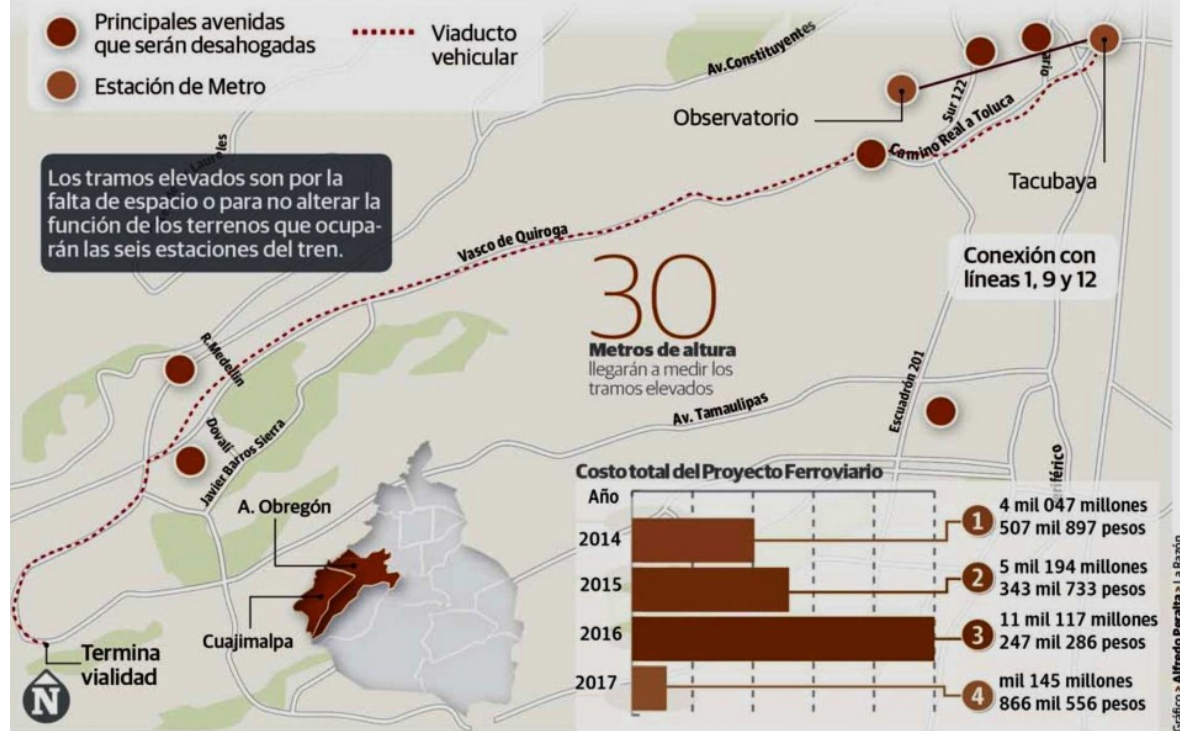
Principales avenidas que serán desahogadas

Viaducto vehicular

Estación de Metro

Av. Constituyentes

Sur 122

rio

Observatorio

Camino Real a Toluca

Tacubaya

Laureles

Los tramos elevados son por la falta de espacio o para no alterar la función de los terrenos que ocuparán las seis estaciones del tren.

Vasco de Quiroga

Conexión con líneas 1, 9 y 12

30

Metros de altura llegarán a medir los tramos elevados

R. Medellín

Av. Tamaulipas

Escuadrón 201

Dovali

Javier Barros Sierra

Periférico

A. Obregón

Cuajimalpa

Termina vialidad

N

Costo total del Proyecto Ferroviario

| Año | | |
|---|---|---|
| 2014 | 1 | 4 mil 047 millones 507 mil 897 pesos |
| 2015 | 2 | 5 mil 194 millones 343 mil 733 pesos |
| 2016 | 3 | 11 mil 117 millones 247 mil 286 pesos |
| 2017 | 4 | mil 145 millones 866 mil 556 pesos |

Gráfico • Alfredo Peralta • La Razón